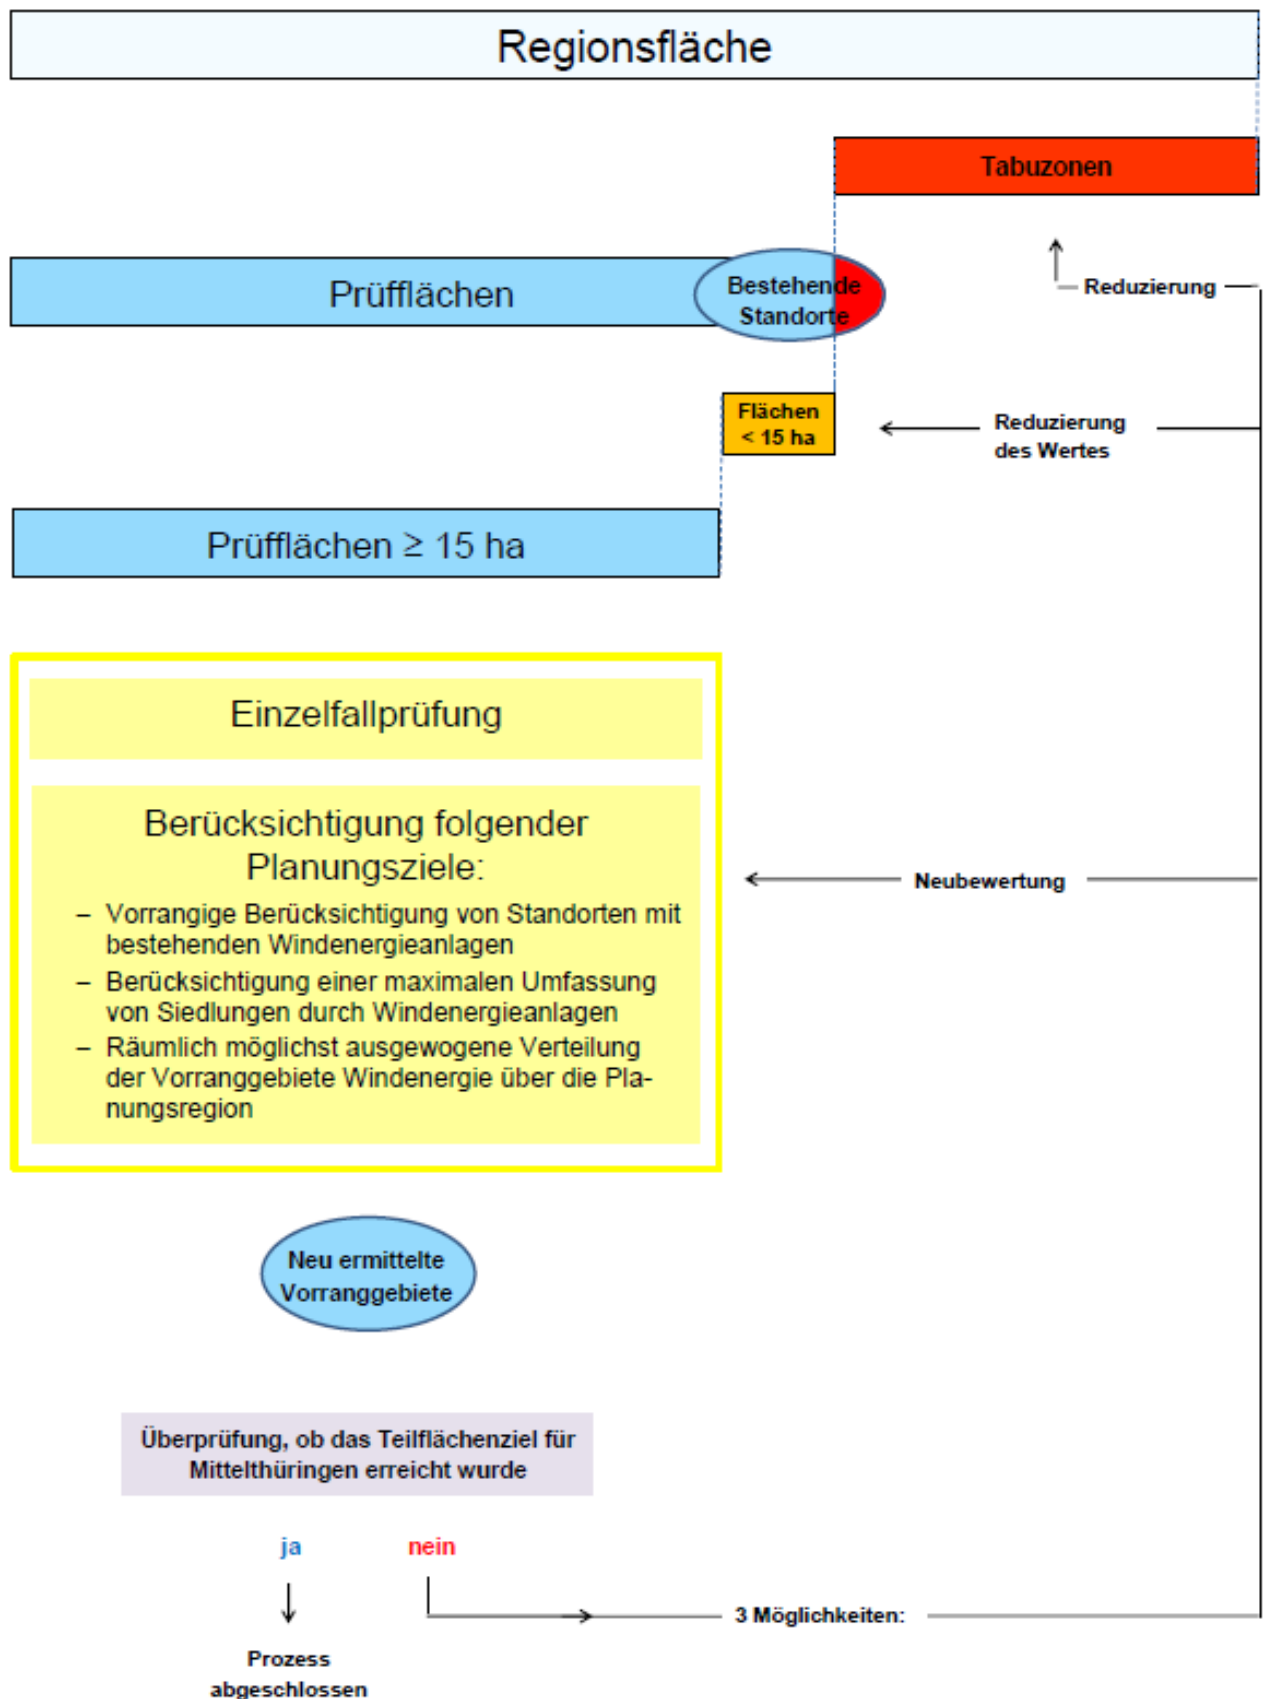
Regionsfläche

Tabuzonen

Prüfflächen

Bestehende Standorte

Reduzierung

Flächen < 15 ha

Reduzierung des Wertes

Prüfflächen ≥ 15 ha

Einzelfallprüfung

Berücksichtigung folgender Planungsziele:

– Vorrangige Berücksichtigung von Standorten mit bestehenden Windenergieanlagen
– Berücksichtigung einer maximalen Umfassung von Siedlungen durch Windenergieanlagen
– Räumlich möglichst ausgewogene Verteilung der Vorranggebiete Windenergie über die Planungsregion

Neubewertung

Neu ermittelte Vorranggebiete

Überprüfung, ob das Teilflächenziel für Mittelthüringen erreicht wurde

ja

nein

3 Möglichkeiten:

Prozess abgeschlossen